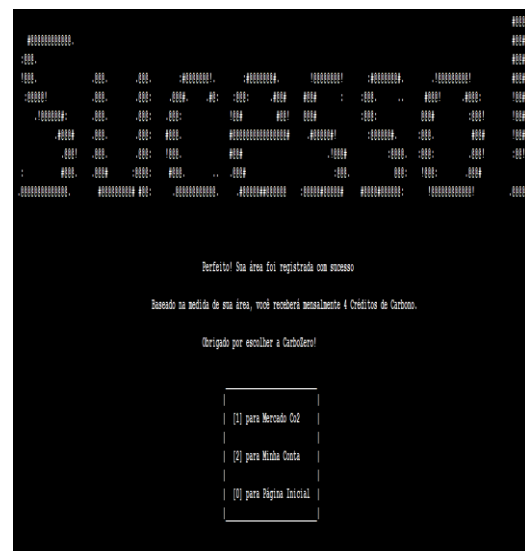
Perfeito! Sua área foi registrada com sucesso

Baseado na medida de sua área, você receberá mensalmente 4 Créditos de Carbono.

Obrigado por escolher a CarboZero!

| [1] para Mercado Co2 |

| [2] para Minha Conta |

| [0] para Página Inicial |